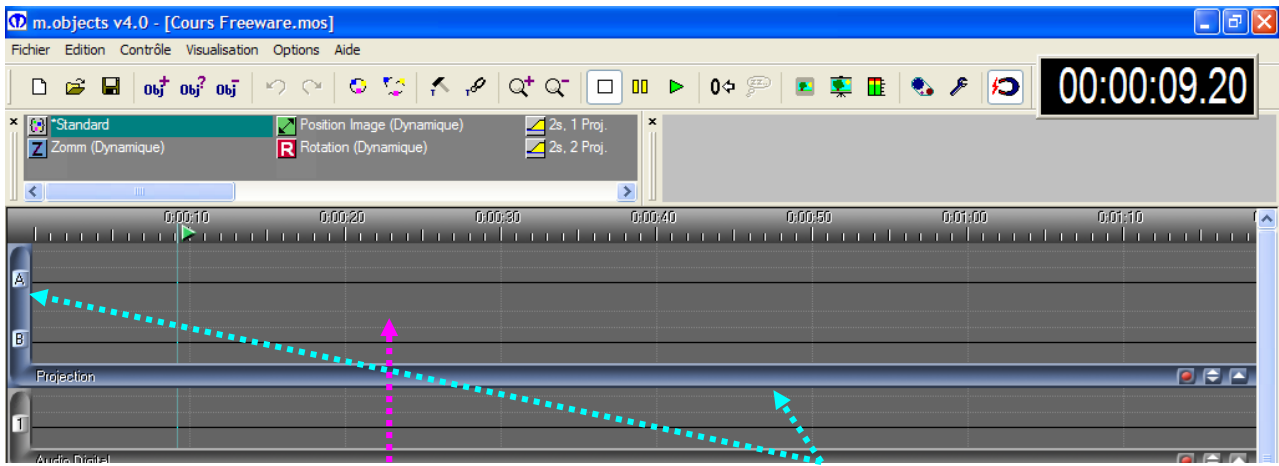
m.objects v4.0 - [Cours Freeware.mos]

Fichier Edition Contrôle Visualisation Options Aide

obj obj obj

00:00:09.20

*Standard
Zomm (Dynamique)
Position Image (Dynamique)
Rotation (Dynamique)
2s, 1 Proj.
2s, 2 Proj.

0:00:10 0:00:20 0:00:30 0:00:40 0:00:50 0:01:00 0:01:10

A
B
Projection
1
Audio Digital